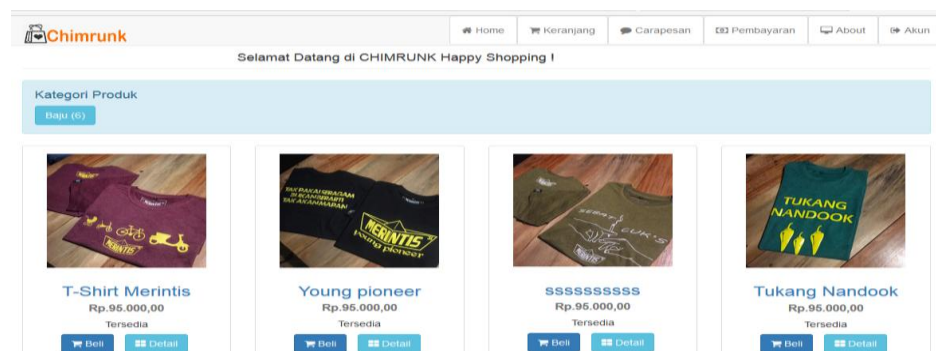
Chimrunk

Home
Keranjang
Carapesan
Pembayaran
About
Akun

Selamat Datang di CHIMRUNK Happy Shopping !

Kategori Produk
Baju (6)

MERINTIS

T-Shirt Merintis
Rp.95.000,00
Tersedia
Beli
Detail

TAK PAKAI SERAGAM
MERINTIS
Young pioneer

Young pioneer
Rp.95.000,00
Tersedia
Beli
Detail

ssssssssss
Rp.95.000,00
Tersedia
Beli
Detail

TUKANG NANDOOK

Tukang Nandook
Rp.95.000,00
Tersedia
Beli
Detail